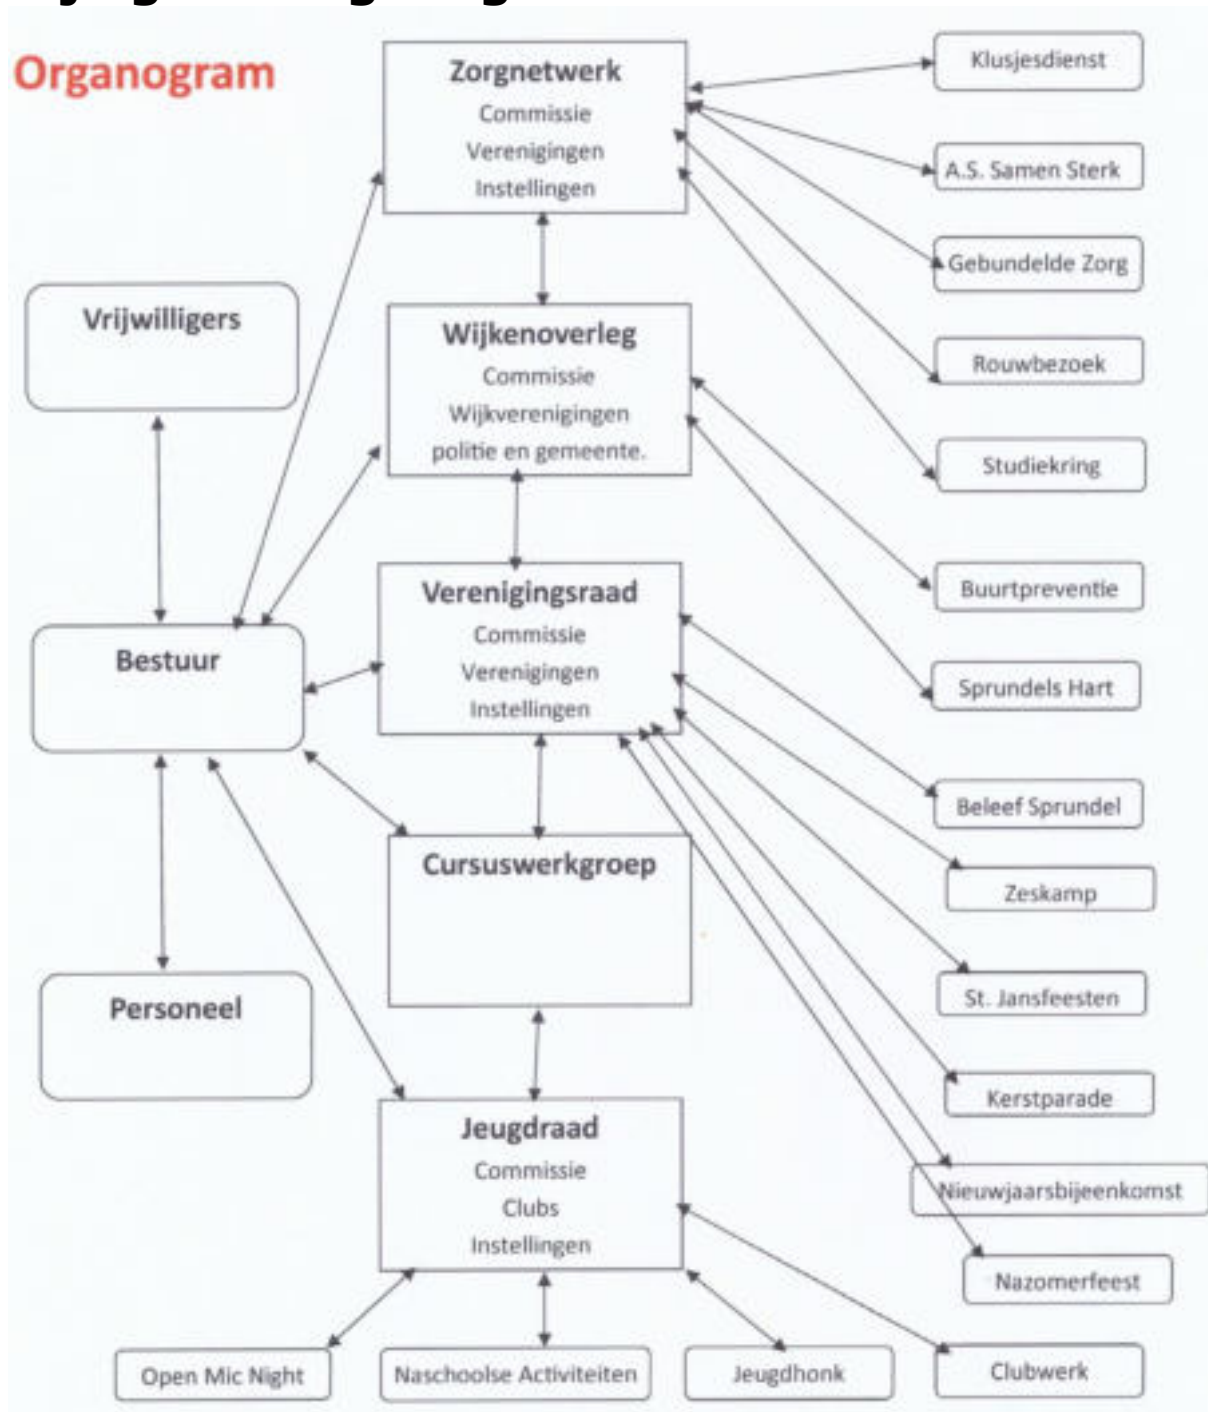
Organogram

Zorgnetwerk
Commissie
Verenigingen
Instellingen

Klusjesdienst

A.S. Samen Sterk

Gebundelde Zorg

Rouwbezoek

Studiekring

Vrijwilligers

Wijkenoverleg
Commissie
Wijkverenigingen
politie en gemeente.

Buurtpreventie

Sprundels Hart

Bestuur

Verenigingsraad
Commissie
Verenigingen
Instellingen

Beleef Sprundel

Zeskamp

Cursuswerkgroep

St. Jansfeesten

Personeel

Kerstparade

Jeugdraad
Commissie
Clubs
Instellingen

Nieuwjaarsbijeenkomst

Nazomerfeest

Open Mic Night

Naschoolse Activiteiten

Jeugdhonk

Clubwerk